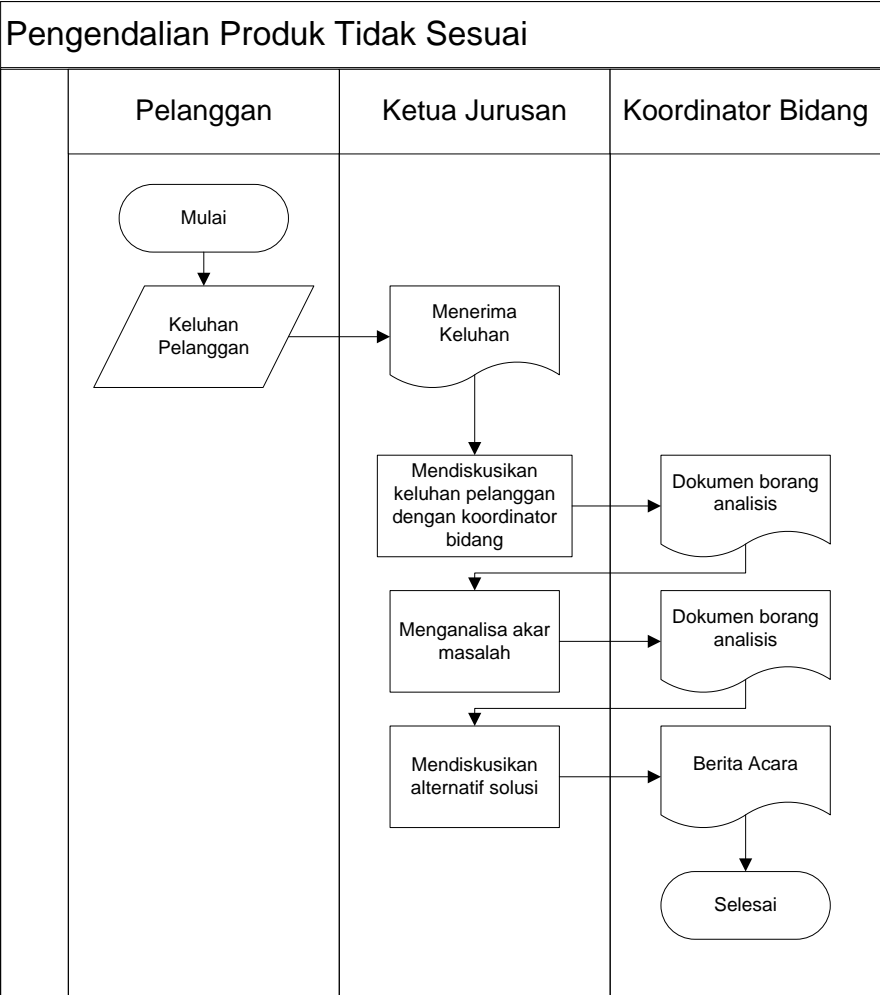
Pengendalian Produk Tidak Sesuai

Pelanggan

Ketua Jurusan

Koordinator Bidang

Mulai

Keluhan Pelanggan

Menerima Keluhan

Mendiskusikan keluhan pelanggan dengan koordinator bidang

Dokumen borang analisis

Menganalisa akar masalah

Dokumen borang analisis

Mendiskusikan alternatif solusi

Berita Acara

Selesai